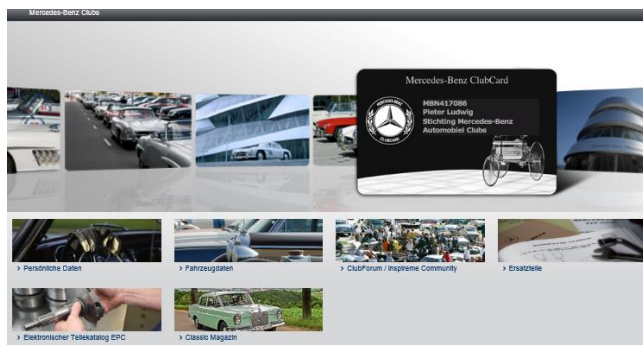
Mercedes-Benz Clubs

Mercedes-Benz ClubCard

MBN417086
Pieter Ludwig
Stichting Mercedes-Benz
Automobiel Clubs

> Persönliche Daten

> Fahrzeugdaten

> ClubForum / Inspireme Community

> Ersatzteile

> Elektronischer Teilekatalog EPC

> Classic Magazin